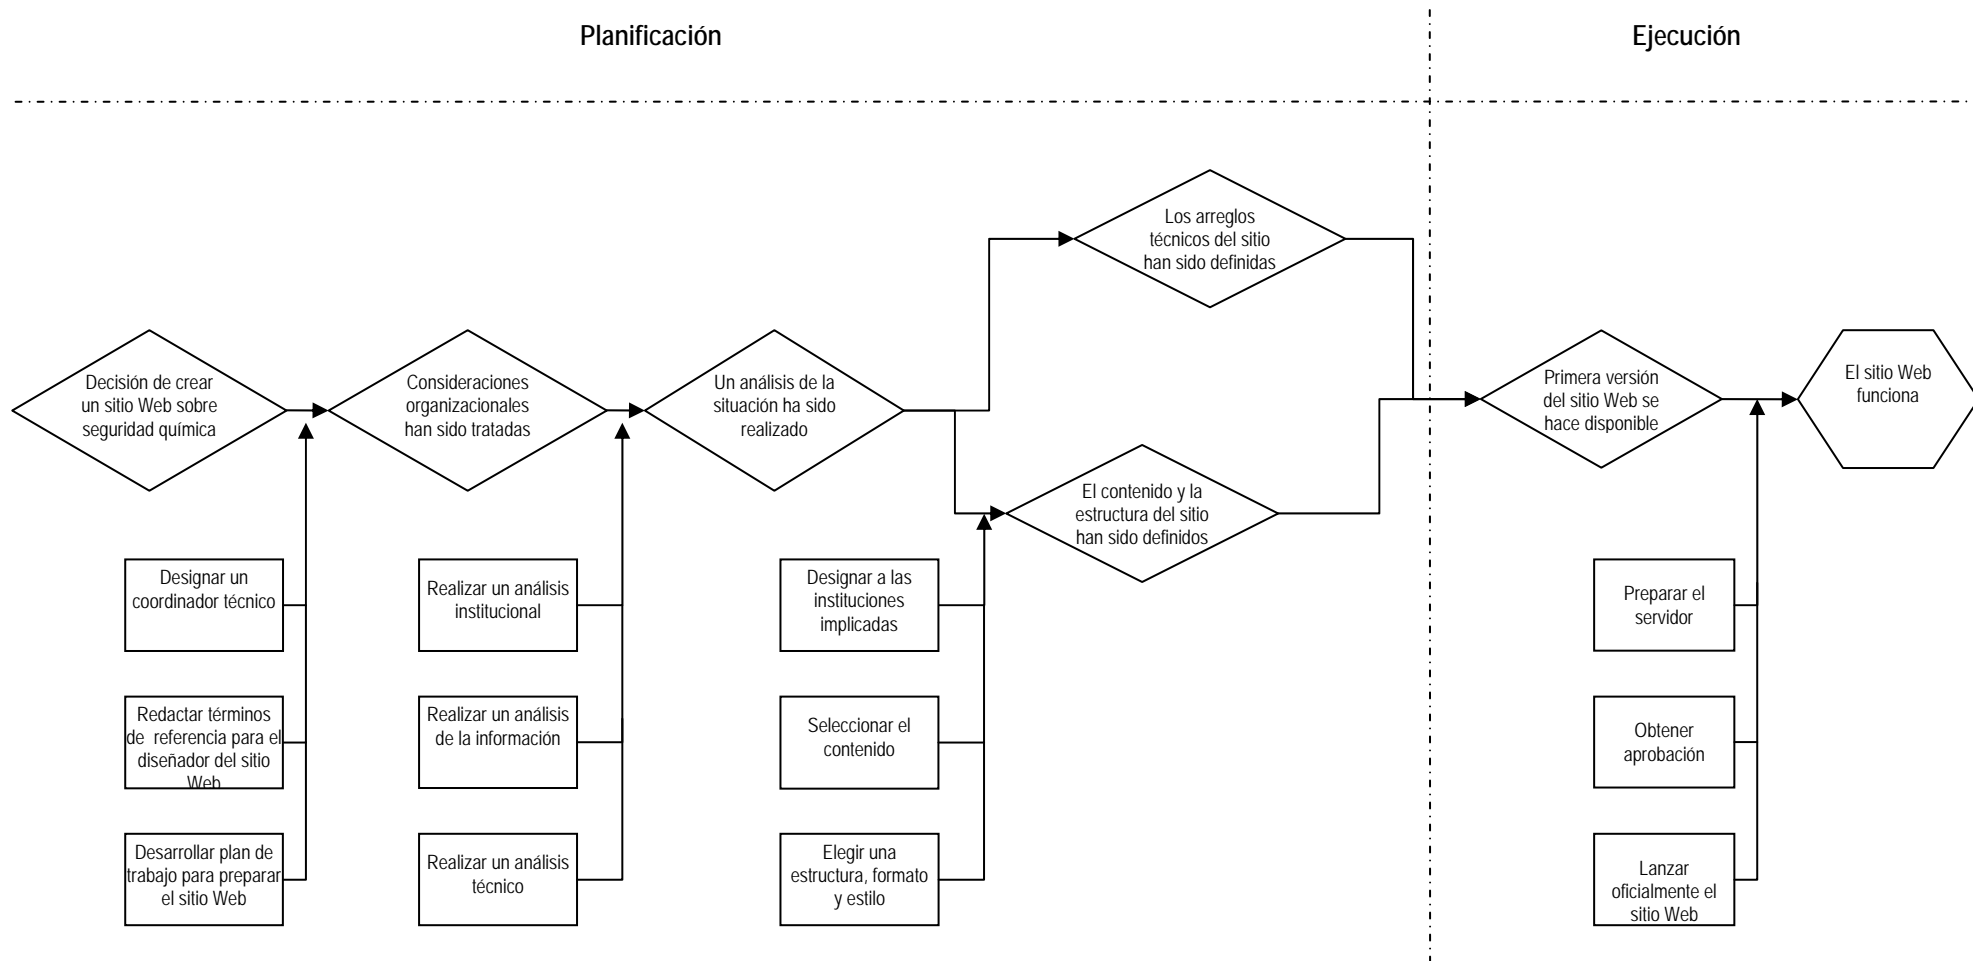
Planificación

Ejecución

Los arreglos técnicos del sitio han sido definidas

Decisión de crear un sitio Web sobre seguridad química

Consideraciones organizacionales han sido tratadas

Un análisis de la situación ha sido realizado

Primera versión del sitio Web se hace disponible

El sitio Web funciona

El contenido y la estructura del sitio han sido definidos

Designar un coordinador técnico

Redactar términos de referencia para el diseñador del sitio Web

Desarrollar plan de trabajo para preparar el sitio Web

Realizar un análisis institucional

Realizar un análisis de la información

Realizar un análisis técnico

Designar a las instituciones implicadas

Seleccionar el contenido

Elegir una estructura, formato y estilo

Preparar el servidor

Obtener aprobación

Lanzar oficialmente el sitio Web